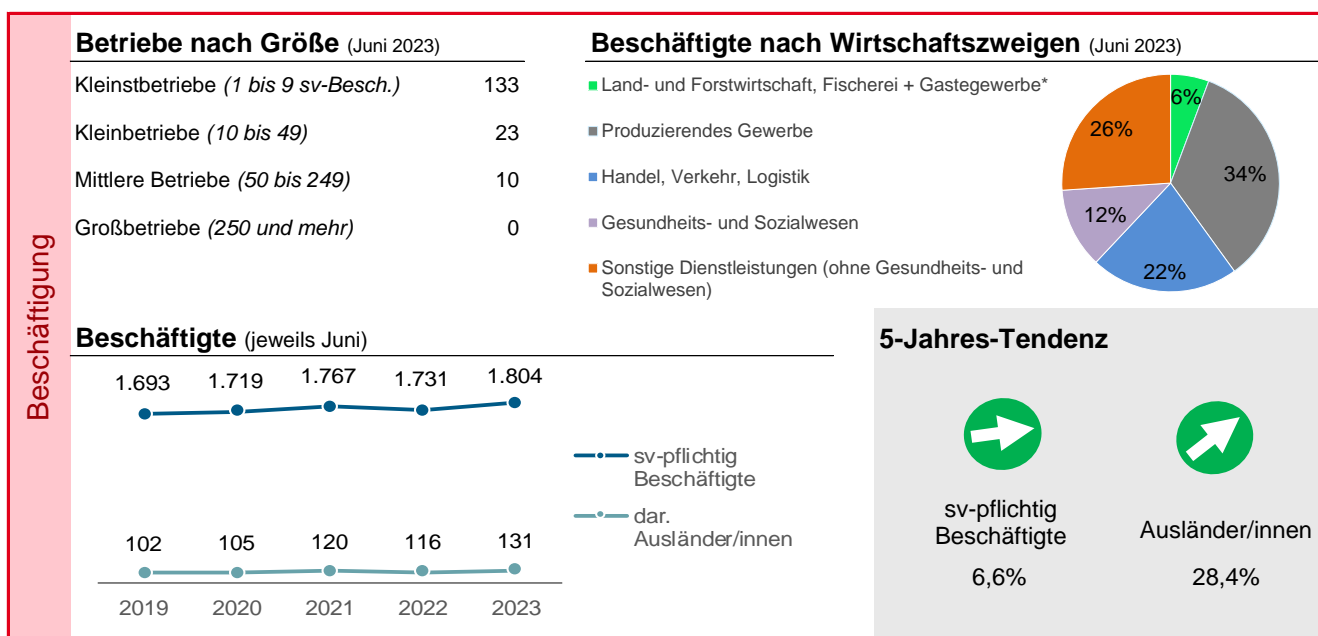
Beschäftigung

**Betriebe nach Größe** (Juni 2023)

| | |
|---|---|
| Kleinstbetriebe *(1 bis 9 sv-Besch.)* | 133 |
| Kleinbetriebe *(10 bis 49)* | 23 |
| Mittlere Betriebe *(50 bis 249)* | 10 |
| Großbetriebe *(250 und mehr)* | 0 |

**Beschäftigte nach Wirtschaftszweigen** (Juni 2023)

Land- und Forstwirtschaft, Fischerei + Gastegewerbe*
Produzierendes Gewerbe
Handel, Verkehr, Logistik
Gesundheits- und Sozialwesen
Sonstige Dienstleistungen (ohne Gesundheits- und Sozialwesen)

6%
34%
22%
12%
26%

**Beschäftigte** (jeweils Juni)

1.693 1.719 1.767 1.731 1.804

102 105 120 116 131

2019 2020 2021 2022 2023

sv-pflichtig Beschäftigte
dar. Ausländer/innen

**5-Jahres-Tendenz**

sv-pflichtig Beschäftigte
6,6%

Ausländer/innen
28,4%